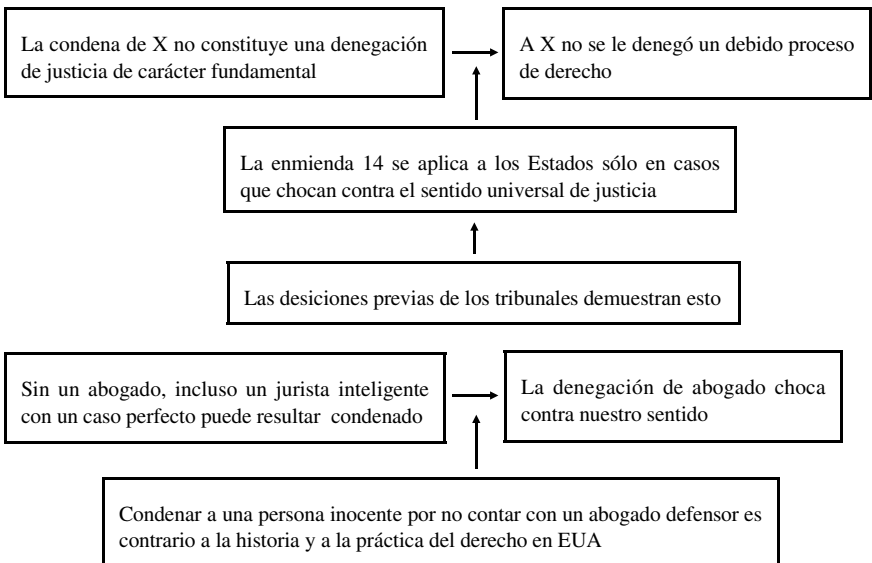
La condena de X no constituye una denegación de justicia de carácter fundamental

A X no se le denegó un debido proceso de derecho

La enmienda 14 se aplica a los Estados sólo en casos que chocan contra el sentido universal de justicia

Las desiciones previas de los tribunales demuestran esto

Sin un abogado, incluso un jurista inteligente con un caso perfecto puede resultar condenado

La denegación de abogado choca contra nuestro sentido

Condenar a una persona inocente por no contar con un abogado defensor es contrario a la historia y a la práctica del derecho en EUA